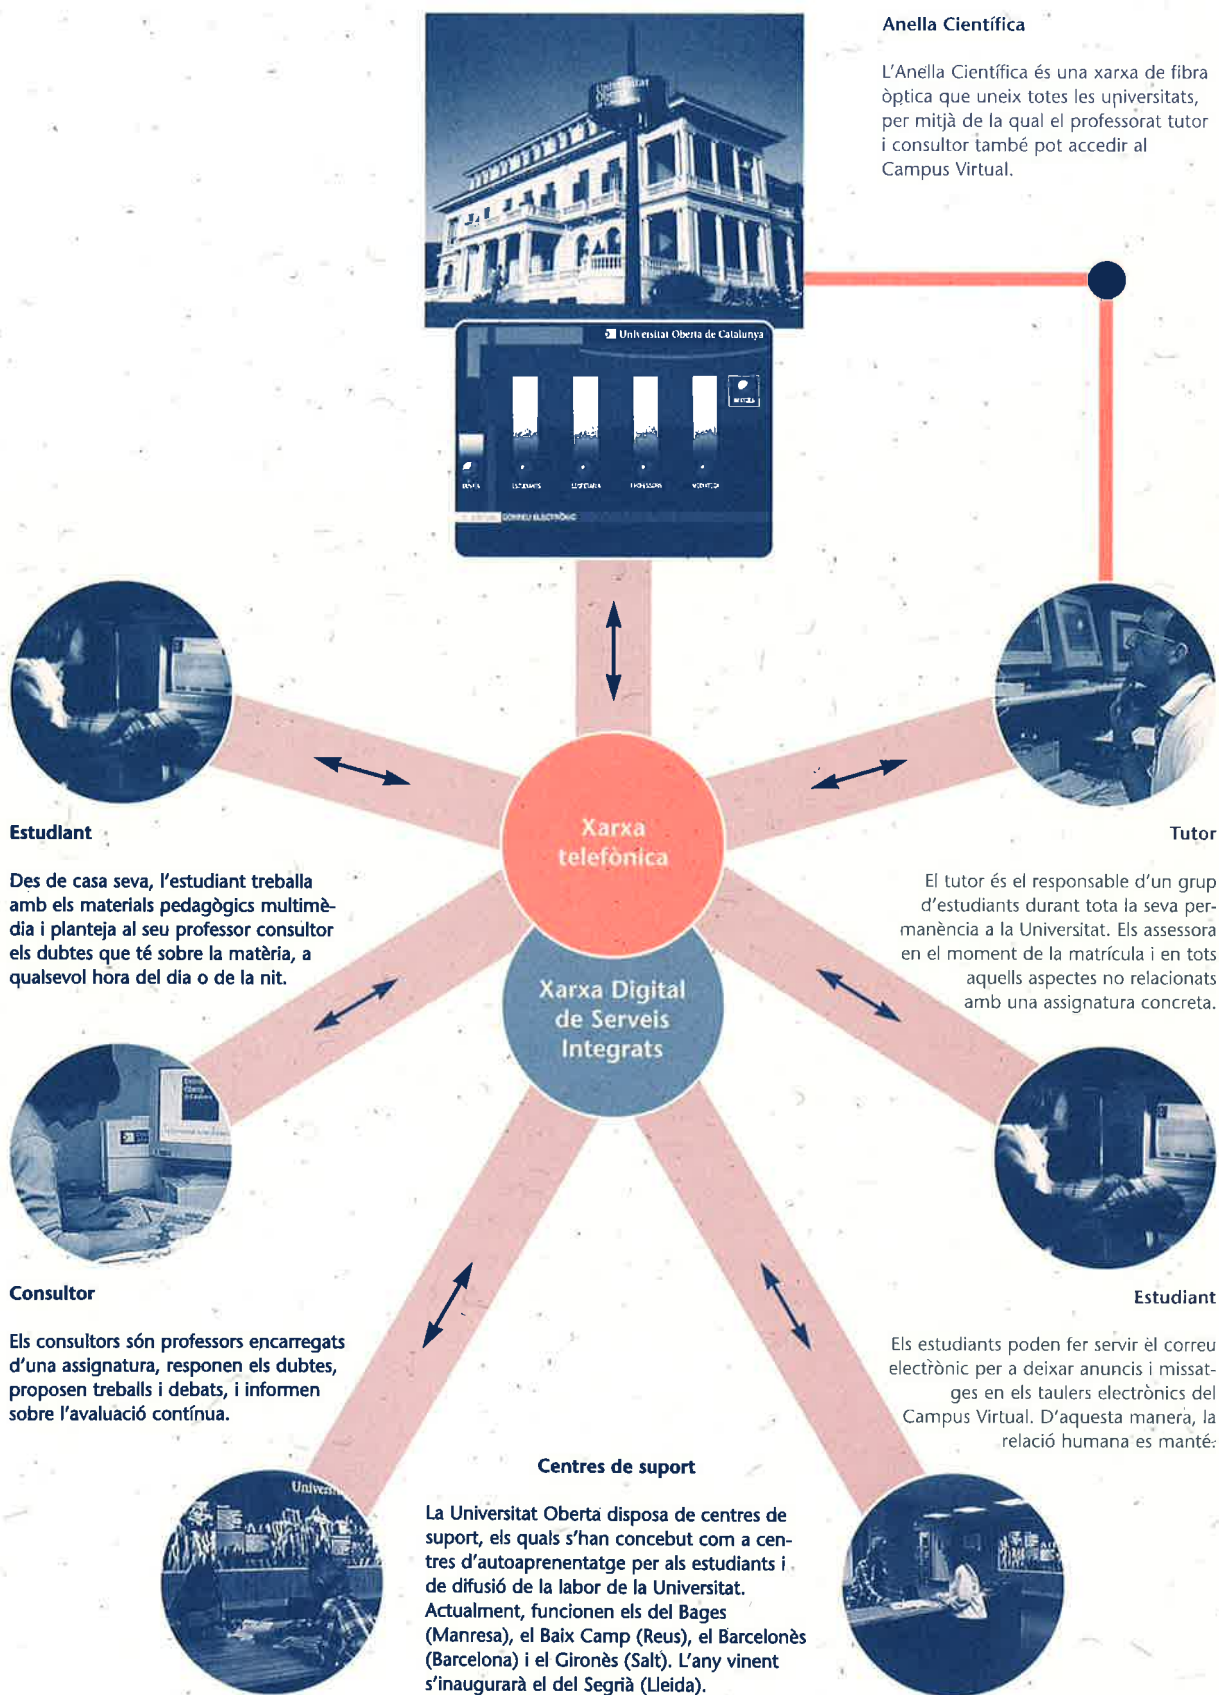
Anella Científica

L'Anella Científica és una xarxa de fibra òptica que uneix totes les universitats, per mitjà de la qual el professorat tutor i consultor també pot accedir al Campus Virtual.

Universitat Oberta de Catalunya

CORREU ELECTRÒNIC

Xarxa telefònica

Xarxa Digital de Serveis Integrats

Estudiant

Des de casa seva, l'estudiant treballa amb els materials pedagògics multimèdia i planteja al seu professor consultor els dubtes que té sobre la matèria, a qualsevol hora del dia o de la nit.

Tutor

El tutor és el responsable d'un grup d'estudiants durant tota la seva permanència a la Universitat. Els assessora en el moment de la matrícula i en tots aquells aspectes no relacionats amb una assignatura concreta.

Consultor

Els consultors són professors encarregats d'una assignatura, responen els dubtes, proposen treballs i debats, i informen sobre l'avaluació contínua.

Estudiant

Els estudiants poden fer servir el correu electrònic per a deixar anuncis i missatges en els taulers electrònics del Campus Virtual. D'aquesta manera, la relació humana es manté.

Centres de suport

La Universitat Oberta disposa de centres de suport, els quals s'han concebut com a centres d'autoaprenentatge per als estudiants i de difusió de la labor de la Universitat. Actualment, funcionen els del Bages (Manresa), el Baix Camp (Reus), el Barcelonès (Barcelona) i el Gironès (Salt). L'any vinent s'inaugurarà el del Segrià (Lleida).